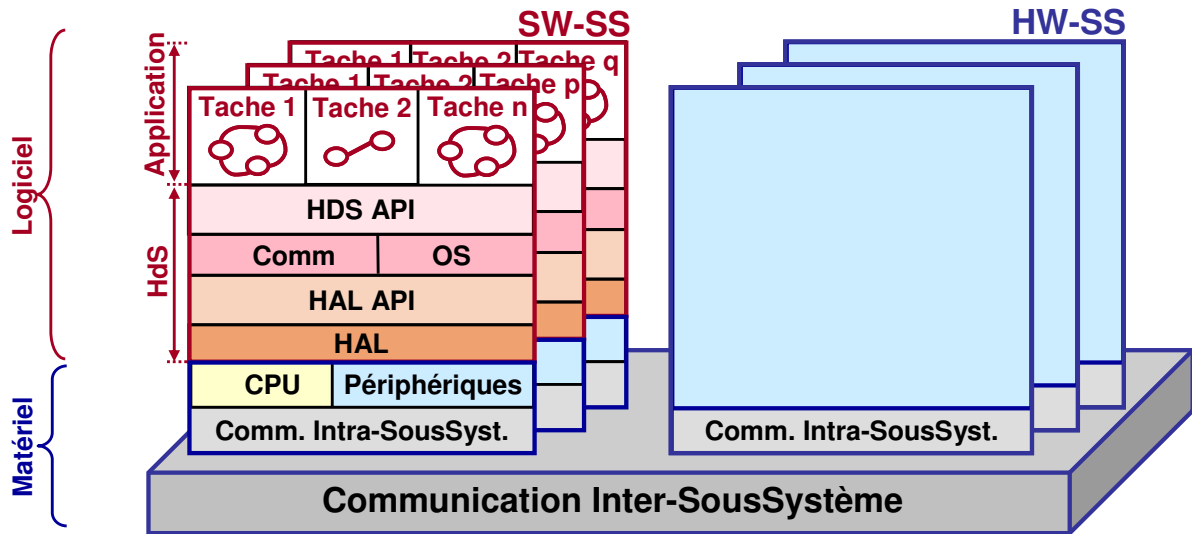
SW-SS

HW-SS

Logiciel

Matériel

Application

HdS

Tache 1 Tache 2 Tache q

Tache 1 Tache 2 Tache p

Tache 1

Tache 2

Tache n

HDS API

Comm

OS

HAL API

HAL

CPU

Périphériques

Comm. Intra-SousSyst.

Comm. Intra-SousSyst.

Communication Inter-SousSystème